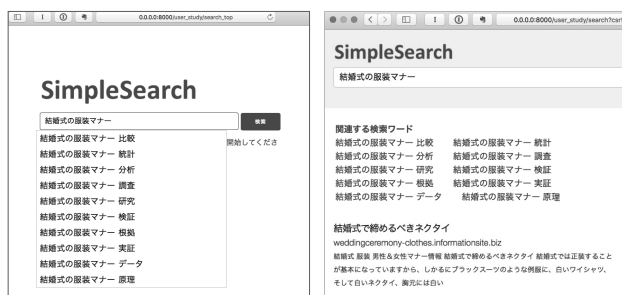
0.0.0.0:8000/user_study/search_top

SimpleSearch

結婚式の服装マナー

検索

開始してくださ

結婚式の服装マナー 比較
結婚式の服装マナー 統計
結婚式の服装マナー 分析
結婚式の服装マナー 調査
結婚式の服装マナー 研究
結婚式の服装マナー 検証
結婚式の服装マナー 根拠
結婚式の服装マナー 実証
結婚式の服装マナー データ
結婚式の服装マナー 原理

0.0.0.0:8000/user_study/search?car

SimpleSearch

結婚式の服装マナー

関連する検索ワード

| | |
|---|---|
| 結婚式の服装マナー 比較 | 結婚式の服装マナー 統計 |
| 結婚式の服装マナー 分析 | 結婚式の服装マナー 調査 |
| 結婚式の服装マナー 研究 | 結婚式の服装マナー 検証 |
| 結婚式の服装マナー 根拠 | 結婚式の服装マナー 実証 |
| 結婚式の服装マナー データ | 結婚式の服装マナー 原理 |

結婚式で締めるべきネクタイ
weddingceremony-clothes.informationsite.biz
結婚式 服装 男性＆女性マナー情報 結婚式で締めるべきネクタイ 結婚式では正装すること が基本になっていますから、しかるにブラックスーツのような例服に、白いワイシャツ、そして白いネクタイ、胸元には白い